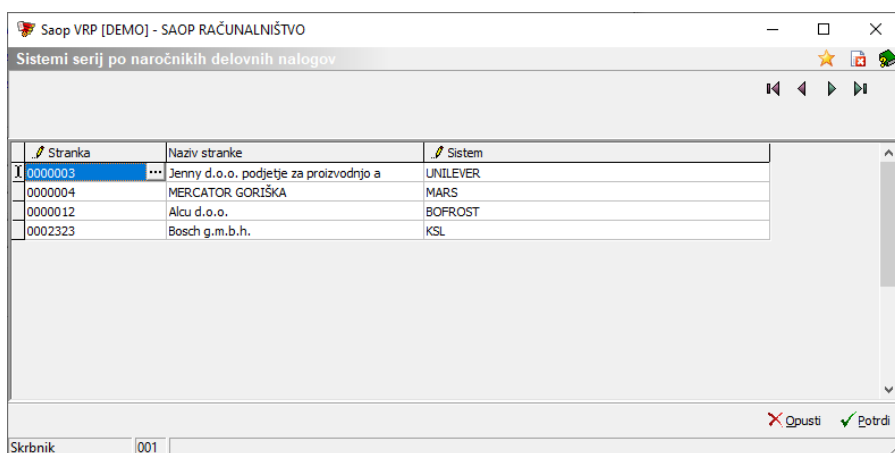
Saop VRP [DEMO] - SAOP RAČUNALNIŠTVO

Sistemi serij po naročnikih delovnih nalogov

| Stranka | Naziv stranke | Sistem |
|---|---|---|
| 0000003 | Jenny d.o.o. podjetje za proizvodnjo a | UNILEVER |
| 0000004 | MERCATOR GORIŠKA | MARS |
| 0000012 | Alcu d.o.o. | BOFROST |
| 0002323 | Bosch g.m.b.h. | KSL |

Opusti
Potrdi

Skrbnik
001